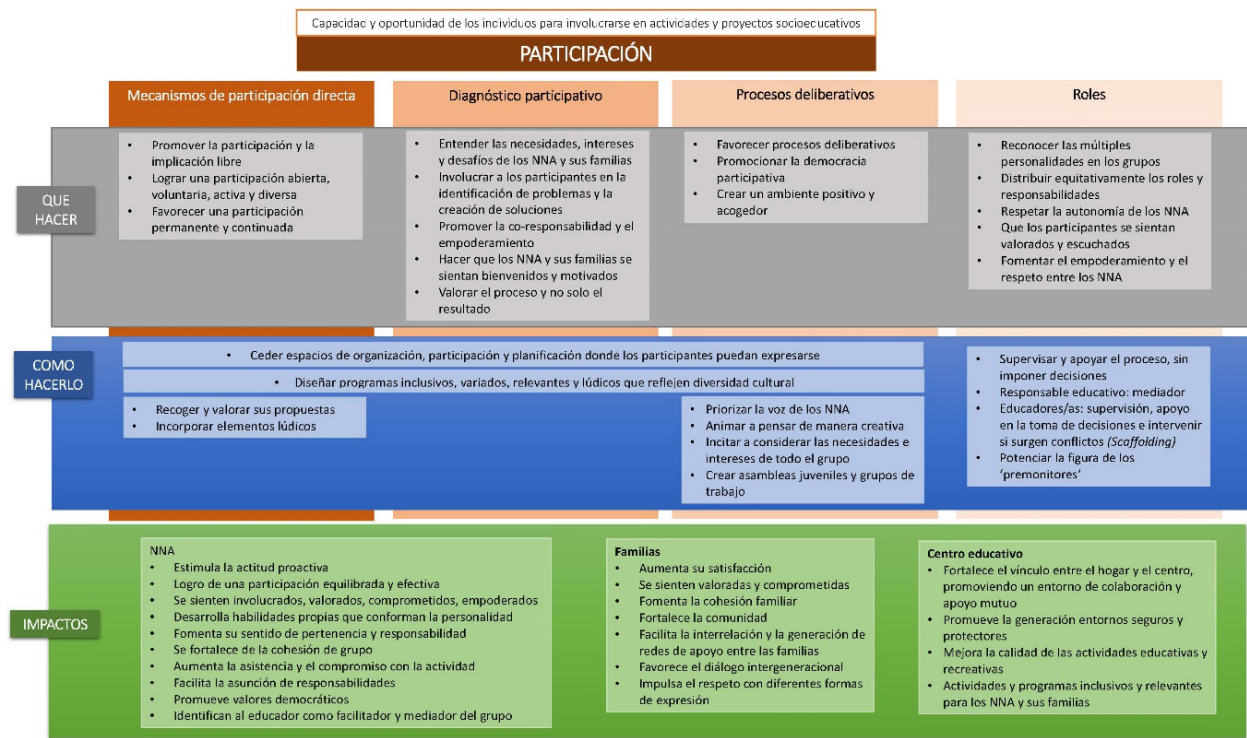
Capacidad y oportunidad de los individuos para involucrarse en actividades y proyectos socioeducativos

PARTICIPACIÓN

Mecanismos de participación directa

Diagnóstico participativo

Procesos deliberativos

Roles

QUE HACER

- Promover la participación y la implicación libre
- Lograr una participación abierta, voluntaria, activa y diversa
- Favorecer una participación permanente y continuada

- Entender las necesidades, intereses y desafíos de los NNA y sus familias
- Involucrar a los participantes en la identificación de problemas y la creación de soluciones
- Promover la co-responsabilidad y el empoderamiento
- Hacer que los NNA y sus familias se sientan bienvenidos y motivados
- Valorar el proceso y no solo el resultado

- Favorecer procesos deliberativos
- Promocionar la democracia participativa
- Crear un ambiente positivo y acogedor

- Reconocer las múltiples personalidades en los grupos
- Distribuir equitativamente los roles y responsabilidades
- Respetar la autonomía de los NNA
- Que los participantes se sientan valorados y escuchados
- Fomentar el empoderamiento y el respeto entre los NNA

COMO HACERLO

- Ceder espacios de organización, participación y planificación donde los participantes puedan expresarse
- Diseñar programas inclusivos, variados, relevantes y lúdicos que reflejen diversidad cultural

- Recoger y valorar sus propuestas
- Incorporar elementos lúdicos

- Priorizar la voz de los NNA
- Animar a pensar de manera creativa
- Incitar a considerar las necesidades e intereses de todo el grupo
- Crear asambleas juveniles y grupos de trabajo

- Supervisar y apoyar el proceso, sin imponer decisiones
- Responsable educativo: mediador
- Educadores/as: supervisión, apoyo en la toma de decisiones e intervenir si surgen conflictos *(Scaffolding)*
- Potenciar la figura de los 'premonitores'

IMPACTOS

NNA
- Estimula la actitud proactiva
- Logro de una participación equilibrada y efectiva
- Se sienten involucrados, valorados, comprometidos, empoderados
- Desarrolla habilidades propias que conforman la personalidad
- Fomenta su sentido de pertenencia y responsabilidad
- Se fortalece de la cohesión de grupo
- Aumenta la asistencia y el compromiso con la actividad
- Facilita la asunción de responsabilidades
- Promueve valores democráticos
- Identifican al educador como facilitador y mediador del grupo

**Familias**
- Aumenta su satisfacción
- Se sienten valoradas y comprometidas
- Fomenta la cohesión familiar
- Fortalece la comunidad
- Facilita la interrelación y la generación de redes de apoyo entre las familias
- Favorece el diálogo intergeneracional
- Impulsa el respeto con diferentes formas de expresión

**Centro educativo**
- Fortalece el vínculo entre el hogar y el centro, promoviendo un entorno de colaboración y apoyo mutuo
- Promueve la generación entornos seguros y protectores
- Mejora la calidad de las actividades educativas y recreativas
- Actividades y programas inclusivos y relevantes para los NNA y sus familias